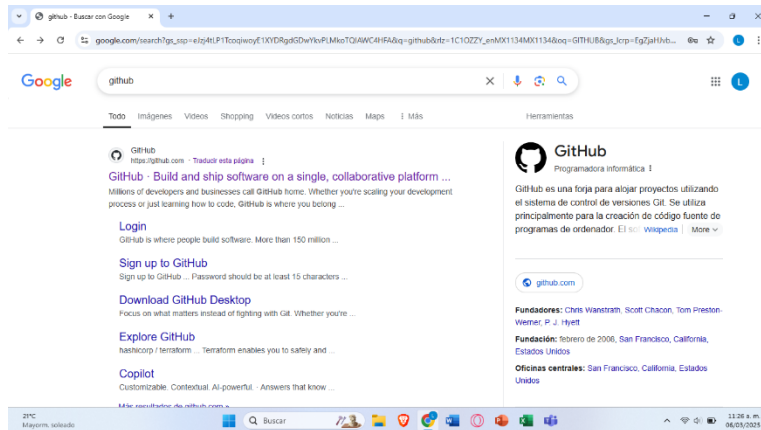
github - Buscar con Google × +

google.com/search?gs_ssp=eJzj4tLP1TcoqiwoyE1XYDRgdGDwYkvPLMkoTQIAWC4HFA&q=github&rlz=1C1OZZY_enMX1134MX1134&oq=GITHUB&gs_lcrp=EgZjaHJvb...

Google

github

Todo Imágenes Videos Shopping Videos cortos Noticias Maps ⋮ Más Herramientas

GitHub
https://github.com · Traducir esta página

GitHub · Build and ship software on a single, collaborative platform ...
Millions of developers and businesses call GitHub home. Whether you're scaling your development process or just learning how to code, GitHub is where you belong ...

Login
GitHub is where people build software. More than 150 million ...

Sign up to GitHub
Sign up to GitHub ... Password should be at least 15 characters ...

Download GitHub Desktop
Focus on what matters instead of fighting with Git. Whether you're ...

Explore GitHub
hashicorp / terraform ... Terraform enables you to safely and ...

Copilot
Customizable. Contextual. AI-powerful. · Answers that know ...

Más resultados de github.com »

GitHub
Programadora informática

GitHub es una forja para alojar proyectos utilizando el sistema de control de versiones Git. Se utiliza principalmente para la creación de código fuente de programas de ordenador. El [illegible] Wikipedia More

github.com

Fundadores: Chris Wanstrath, Scott Chacon, Tom Preston-Werner, P. J. Hyett

Fundación: febrero de 2008, San Francisco, California, Estados Unidos

Oficinas centrales: San Francisco, California, Estados Unidos

21°C
Mayorm. soleado

Buscar

11:26 a. m.
08/05/2025